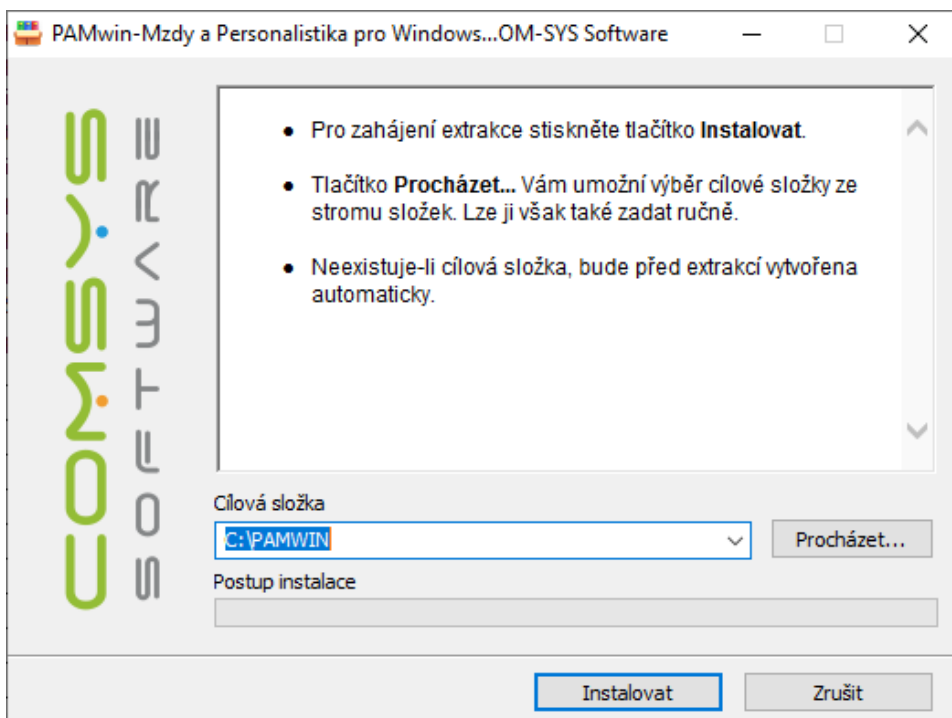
PAMwin-Mzdy a Personalistika pro Windows...OM-SYS Software

COMSYS SOFTWARE

- Pro zahájení extrakce stiskněte tlačítko **Instalovat**.
- Tlačítko **Procházet...** Vám umožní výběr cílové složky ze stromu složek. Lze ji však také zadat ručně.
- Neexistuje-li cílová složka, bude před extrakcí vytvořena automaticky.

Cílová složka
C:\PAMWIN
Procházet...
Postup instalace

Instalovat
Zrušit